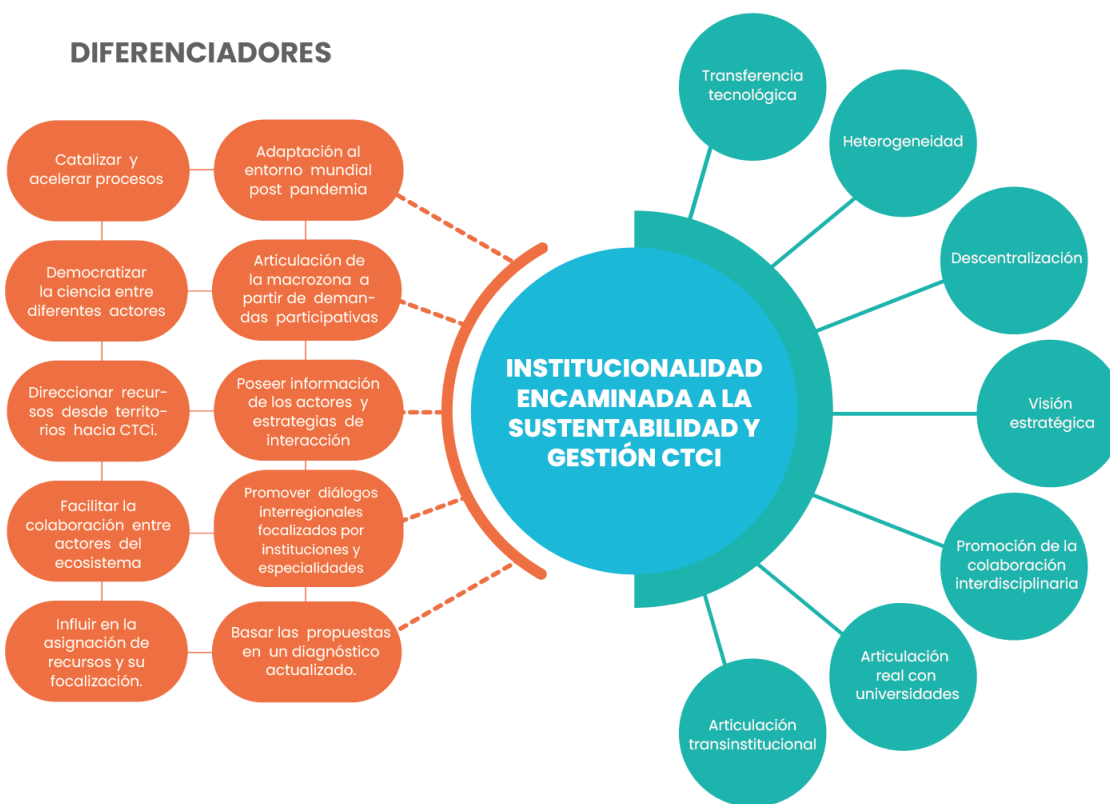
DIFERENCIADORES

Catalizar y acelerar procesos

Adaptación al entorno mundial post pandemia

Democratizar la ciencia entre diferentes actores

Articulación de la macrozona a partir de demandas participativas

Direccionar recursos desde territorios hacia CTCi.

Poseer información de los actores y estrategias de interacción

Facilitar la colaboración entre actores del ecosistema

Promover diálogos interregionales focalizados por instituciones y especialidades

Influir en la asignación de recursos y su focalización.

Basar las propuestas en un diagnóstico actualizado.

INSTITUCIONALIDAD ENCAMINADA A LA SUSTENTABILIDAD Y GESTIÓN CTCI

Transferencia tecnológica

Heterogeneidad

Descentralización

Visión estratégica

Promoción de la colaboración interdisciplinaria

Articulación real con universidades

Articulación transinstitucional